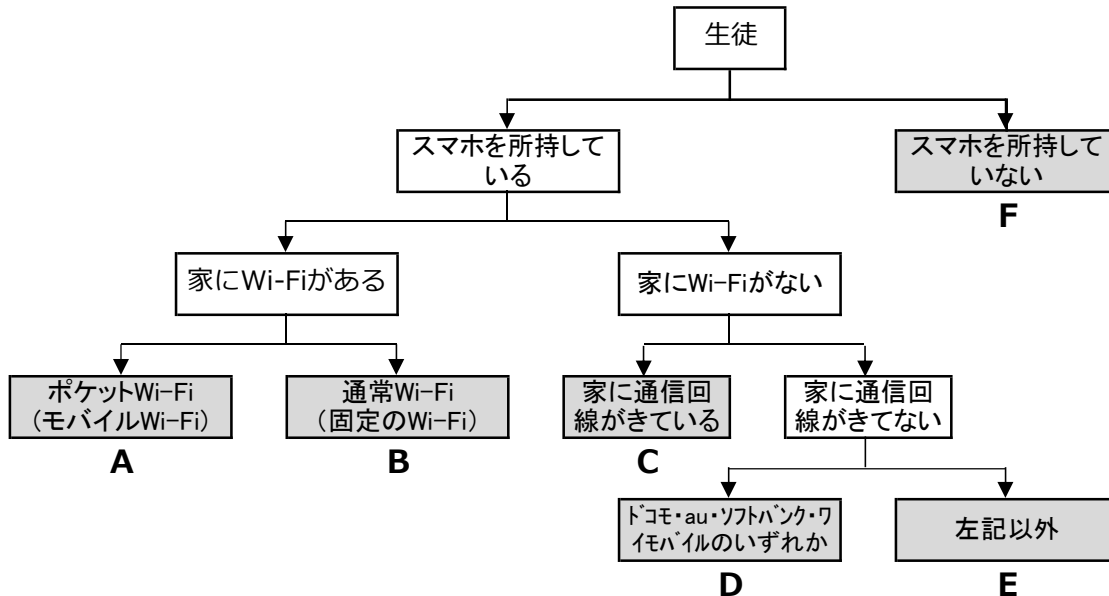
生徒

スマホを所持している

スマホを所持していない

F

家にWi-Fiがある

家にWi-Fiがない

ポケットWi-Fi（モバイルWi-Fi）

A

通常Wi-Fi（固定のWi-Fi）

B

家に通信回線がきている

C

家に通信回線がきてない

ドコモ・au・ソフトバンク・ワイモバイルのいずれか

D

左記以外

E